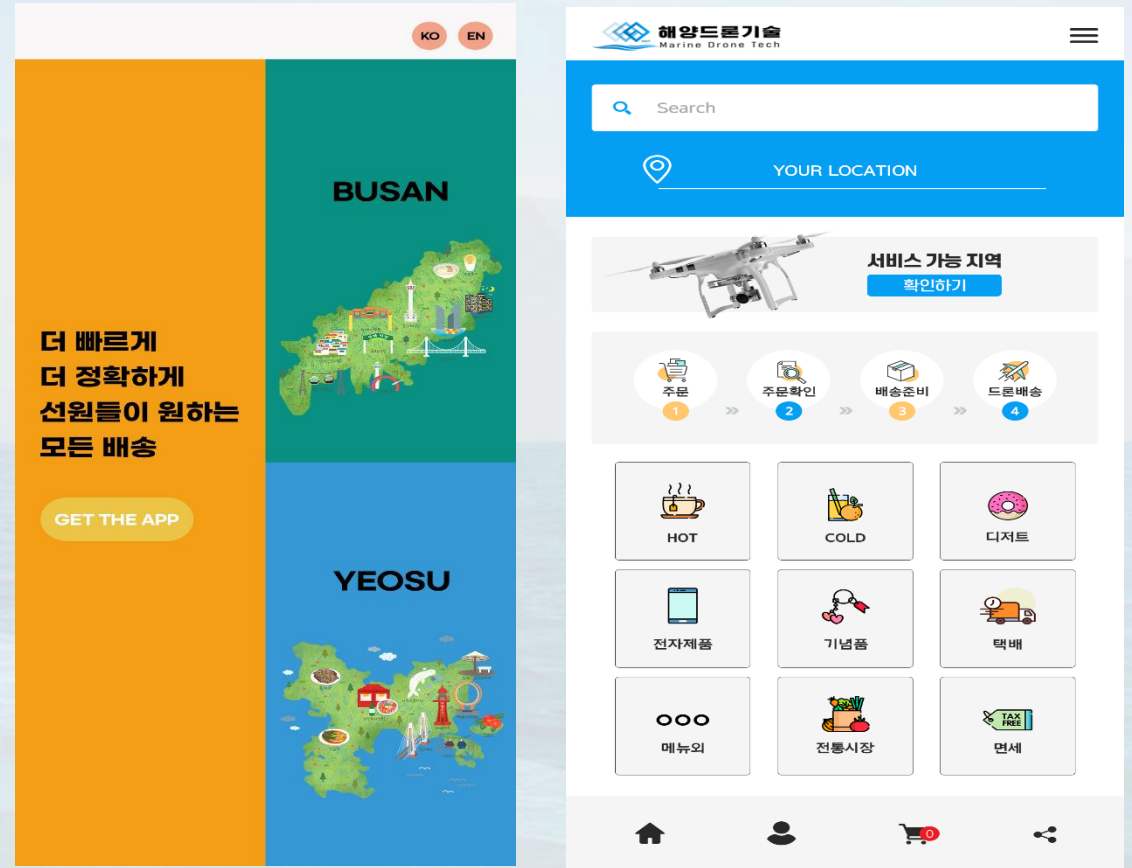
KO EN

더 빠르게
더 정확하게
선원들이 원하는
모든 배송

GET THE APP

BUSAN

YEOSU

해양드론기술
Marine Drone Tech

Search

YOUR LOCATION

서비스 가능 지역
확인하기

주문 1
주문확인 2
배송준비 3
드론배송 4

| HOT | COLD | 디저트 |
|---|---|---|
| 전자제품 | 기념품 | 택배 |
| 메뉴외 | 전통시장 | 면세 |

TAX FREE

0